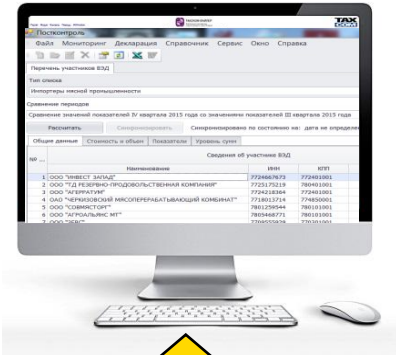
Постконтроль
TAX
Файл Мониторинг Декларация Справочник Сервис Окно Справка
Перечень участников ВЭД
Тип списка
Импортеры мясной промышленности
Сравнение периодов
Сравнение значений показателей IV квартала 2015 года со значениями показателей III квартала 2015 года
Рассчитать
Синхронизировать
Синхронизировано по состоянию на: дата не определе
Общие данные
Стоимость и объем
Показатели
Уровень сумм

| № ... | Наименование | ИНН | КПП |
|---|---|---|---|
| 1 | ООО "ИНВЕСТ ЗАПАД" | 7724667673 | 772401001 |
| 2 | ООО "ТД РЕЗЕРВНО-ПРОДОВОЛЬСТВЕННАЯ КОМПАНИЯ" | 7725175219 | 780401001 |
| 3 | ООО "АГЕРРАТУМ" | 7724218364 | 772401001 |
| 4 | ОАО "ЧЕРКИЗОВСКИЙ МЯСОПЕРЕРАБАТЫВАЮЩИЙ КОМБИНАТ" | 7718013714 | 774850001 |
| 5 | ООО "СОВМЯСТОРГ" | 7801259544 | 780101001 |
| 6 | ООО "АГРОАЛЬЯНС МТ" | 7805468771 | 780101001 |
| 7 | ООО "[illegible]" | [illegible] | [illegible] |